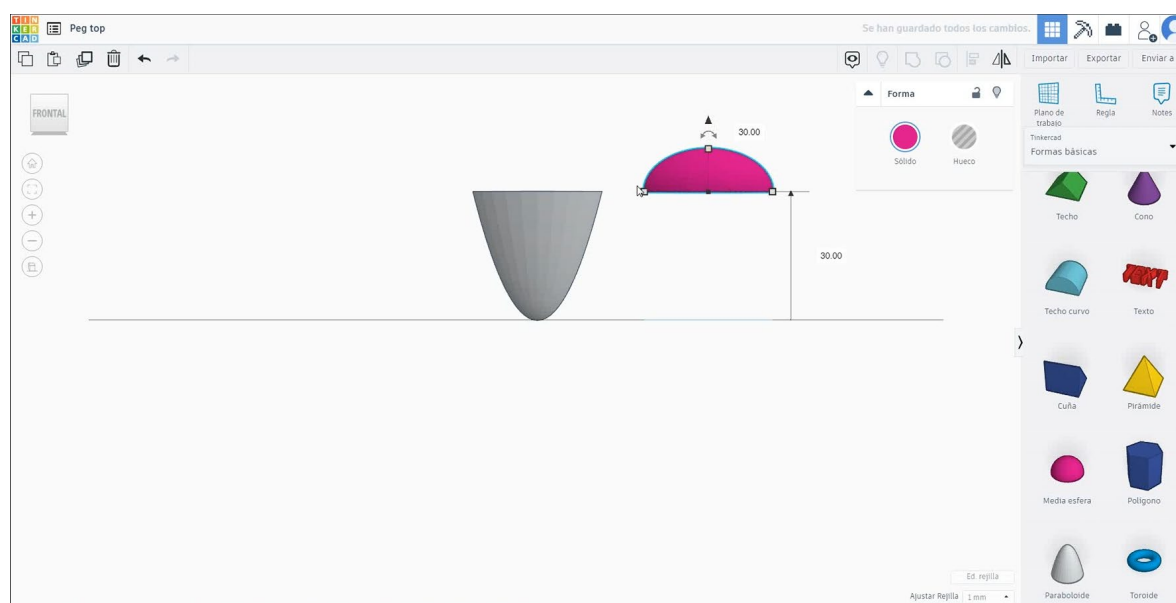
TIN KER CAD

Peg top

Se han guardado todos los cambios.

Importar Exportar Enviar a

Plano de trabajo Regla Notes

Tinkercad
Formas básicas

FRONTAL

Forma

Sólido Hueco

30.00

30.00

Techo Cono

Techo curvo Texto

TEXT

Cuña Pirámide

Media esfera Polígono

Paraboloide Toroide

Ed. rejilla

Ajustar Rejilla 1 mm